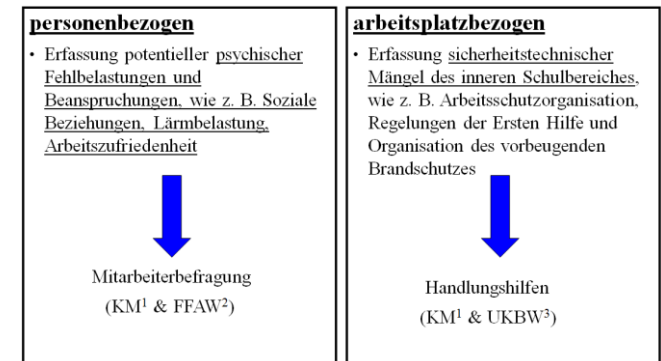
personenbezogen

• Erfassung potentieller psychischer Fehlbelastungen und Beanspruchungen, wie z. B. Soziale Beziehungen, Lärmbelastung, Arbeitszufriedenheit

Mitarbeiterbefragung
(KM$^1$ & FFAW$^2$)

arbeitsplatzbezogen

• Erfassung sicherheitstechnischer Mängel des inneren Schulbereiches, wie z. B. Arbeitsschutzorganisation, Regelungen der Ersten Hilfe und Organisation des vorbeugenden Brandschutzes

Handlungshilfen
(KM$^1$ & UKBW$^3$)